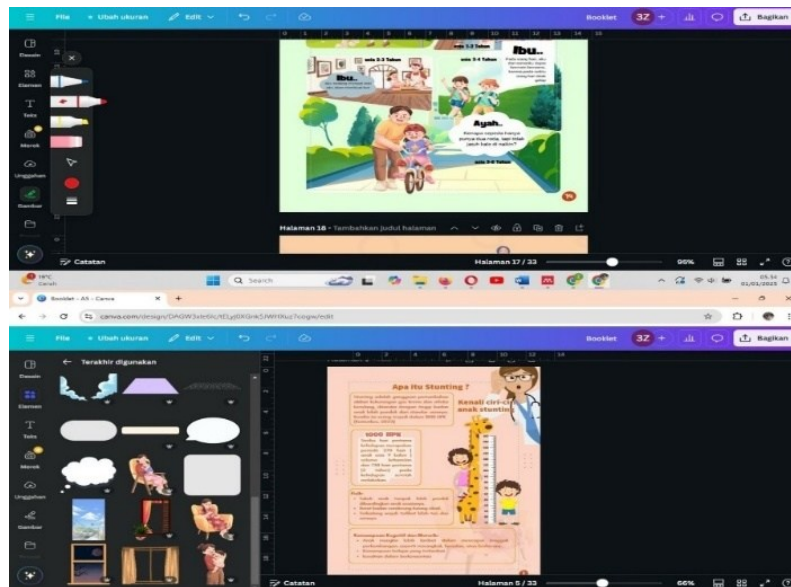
File Ubah ukuran Edit Booklet 3Z Bagikan

Desain
Elemen
Teks
Merek
Unggahan
Gambar

Ibu..
usia 3-5 Tahun
usia 3-4 Tahun
Ibu..
Ayah..
usia 3-6 Tahun

Halaman 18 - Tambahkan judul halaman

Catatan Halaman 17 / 33 96%

Search

Booklet - A5 - Canva
canva.com/design/DAGW3ale6lc/tELy0XGnk5JWHtuz7cogw/edit

File Ubah ukuran Edit Booklet 3Z Bagikan

Terakhir digunakan

Desain
Elemen
Teks
Merek
Unggahan
Gambar

Apa Itu Stunting ?
Kenali ciri-ciri anak stunting
1000 HPK

Catatan Halaman 5 / 33 66%